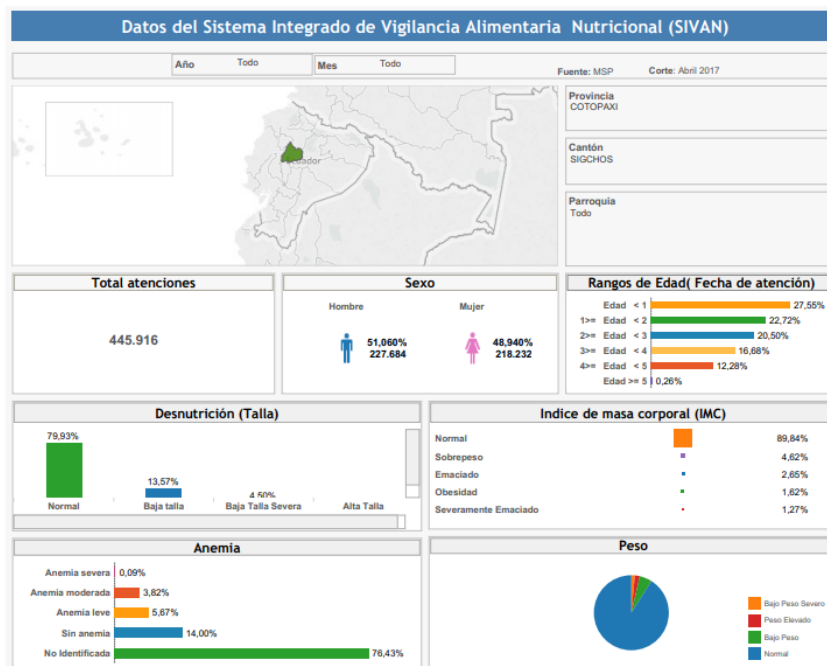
Datos del Sistema Integrado de Vigilancia Alimentaria Nutricional (SIVAN)

Año Todo
Mes Todo
Fuente: MSP
Corte: Abril 2017

Ecuador

Provincia
COTOPAXI

Cantón
SIGCHOS

Parroquia
Todo

Total atenciones
445.916

Sexo
Hombre
51,060%
227.684
Mujer
48,940%
218.232

Rangos de Edad( Fecha de atención)
Edad < 1 27,55%
1>= Edad < 2 22,72%
2>= Edad < 3 20,50%
3>= Edad < 4 16,68%
4>= Edad < 5 12,28%
Edad >= 5 0,26%

Desnutrición (Talla)
79,93%
13,57%
4,50%
Normal
Baja talla
Baja Talla Severa
Alta Talla

Indice de masa corporal (IMC)
Normal 89,84%
Sobrepeso 4,62%
Emaciado 2,65%
Obesidad 1,62%
Severamente Emaciado 1,27%

Anemia
Anemia severa 0,09%
Anemia moderada 3,82%
Anemia leve 5,67%
Sin anemia 14,00%
No Identificada 76,43%

Peso
Bajo Peso Severo
Peso Elevado
Bajo Peso
Normal